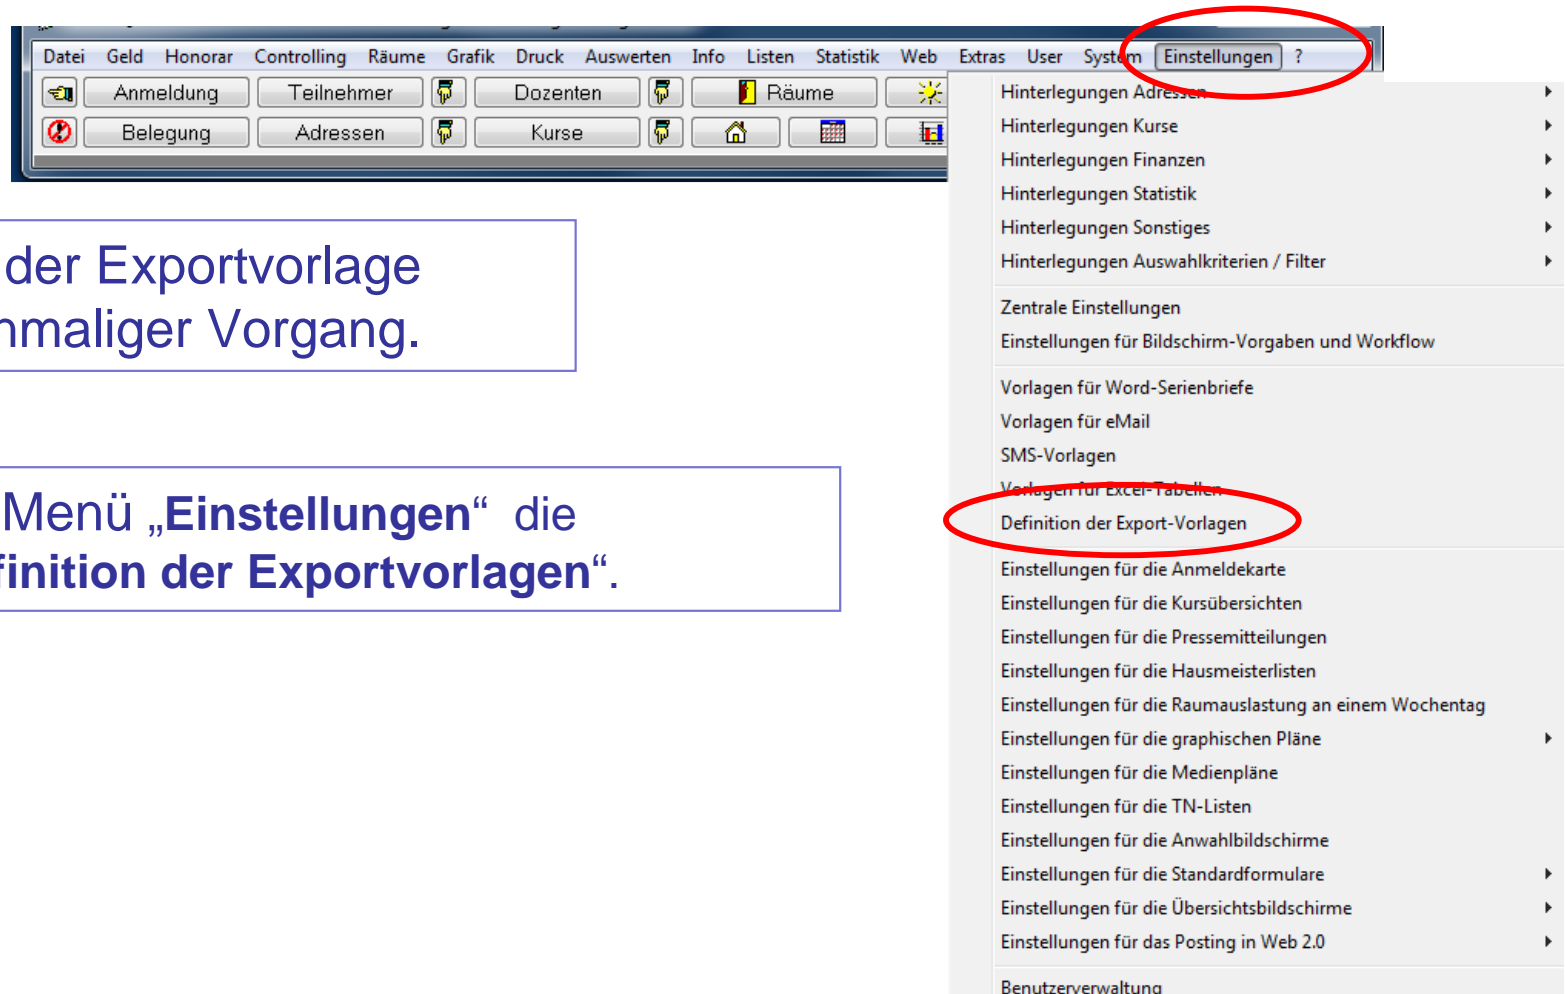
Datei Geld Honorar Controlling Räume Grafik Druck Auswerten Info Listen Statistik Web Extras User System Einstellungen ?

Anmeldung Teilnehmer Dozenten Räume

Belegung Adressen Kurse

der Exportvorlage
nmaliger Vorgang.

Menü „**Einstellungen**“ die
**finition der Exportvorlagen**“.

Hinterlegungen Adressen
Hinterlegungen Kurse
Hinterlegungen Finanzen
Hinterlegungen Statistik
Hinterlegungen Sonstiges
Hinterlegungen Auswahlkriterien / Filter

Zentrale Einstellungen
Einstellungen für Bildschirm-Vorgaben und Workflow

Vorlagen für Word-Serienbriefe
Vorlagen für eMail
SMS-Vorlagen
Vorlagen für Excel-Tabellen
Definition der Export-Vorlagen

Einstellungen für die Anmeldekarte
Einstellungen für die Kursübersichten
Einstellungen für die Pressemitteilungen
Einstellungen für die Hausmeisterlisten
Einstellungen für die Raumauslastung an einem Wochentag
Einstellungen für die graphischen Pläne
Einstellungen für die Medienpläne
Einstellungen für die TN-Listen
Einstellungen für die Anwahlbildschirme
Einstellungen für die Standardformulare
Einstellungen für die Übersichtsbildschirme
Einstellungen für das Posting in Web 2.0

Benutzerverwaltung